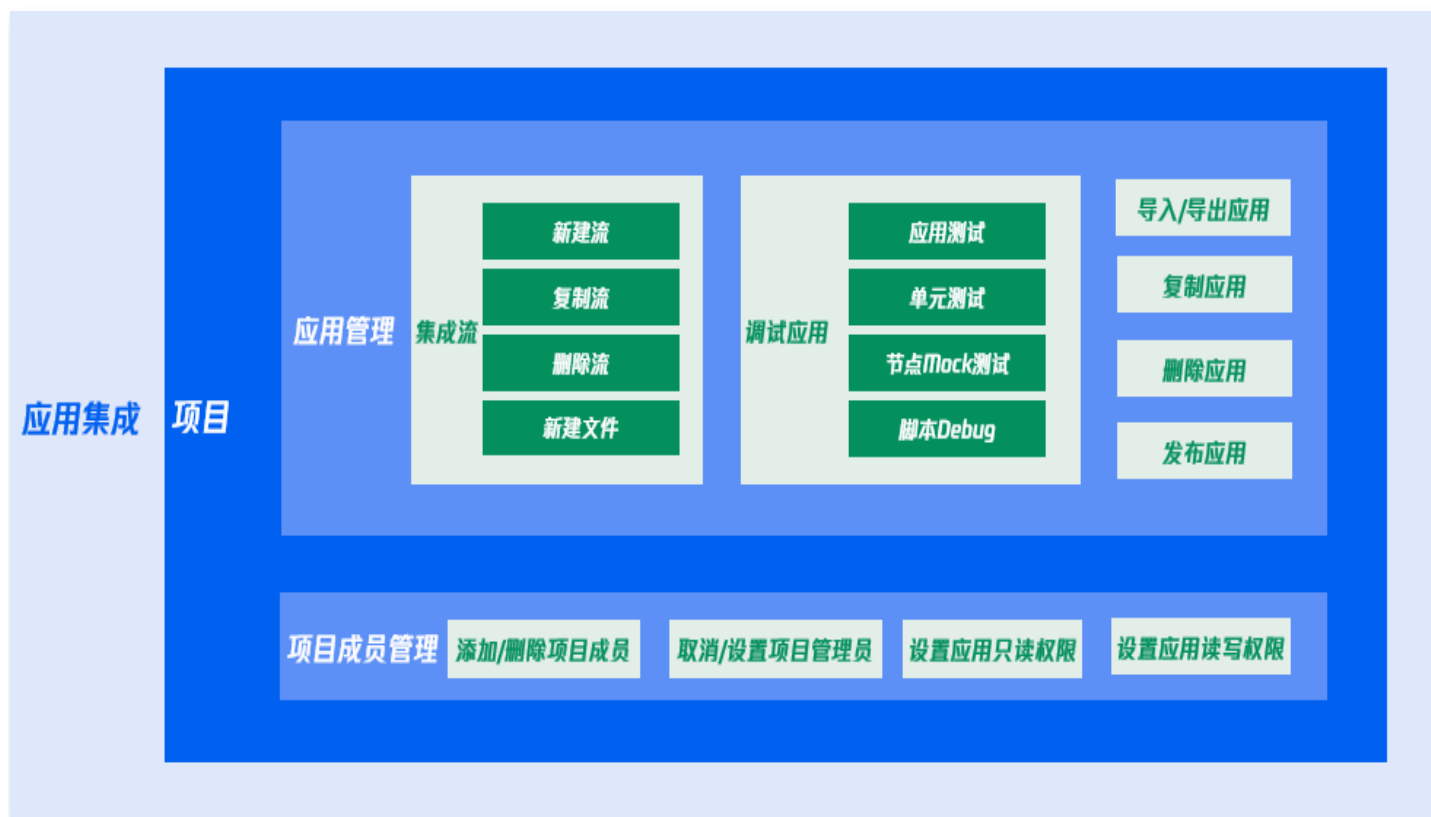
应用集成

项目

应用管理

集成流

新建流

复制流

删除流

新建文件

调试应用

应用测试

单元测试

节点Mock测试

脚本Debug

导入/导出应用

复制应用

删除应用

发布应用

项目成员管理

添加/删除项目成员

取消/设置项目管理员

设置应用只读权限

设置应用读写权限